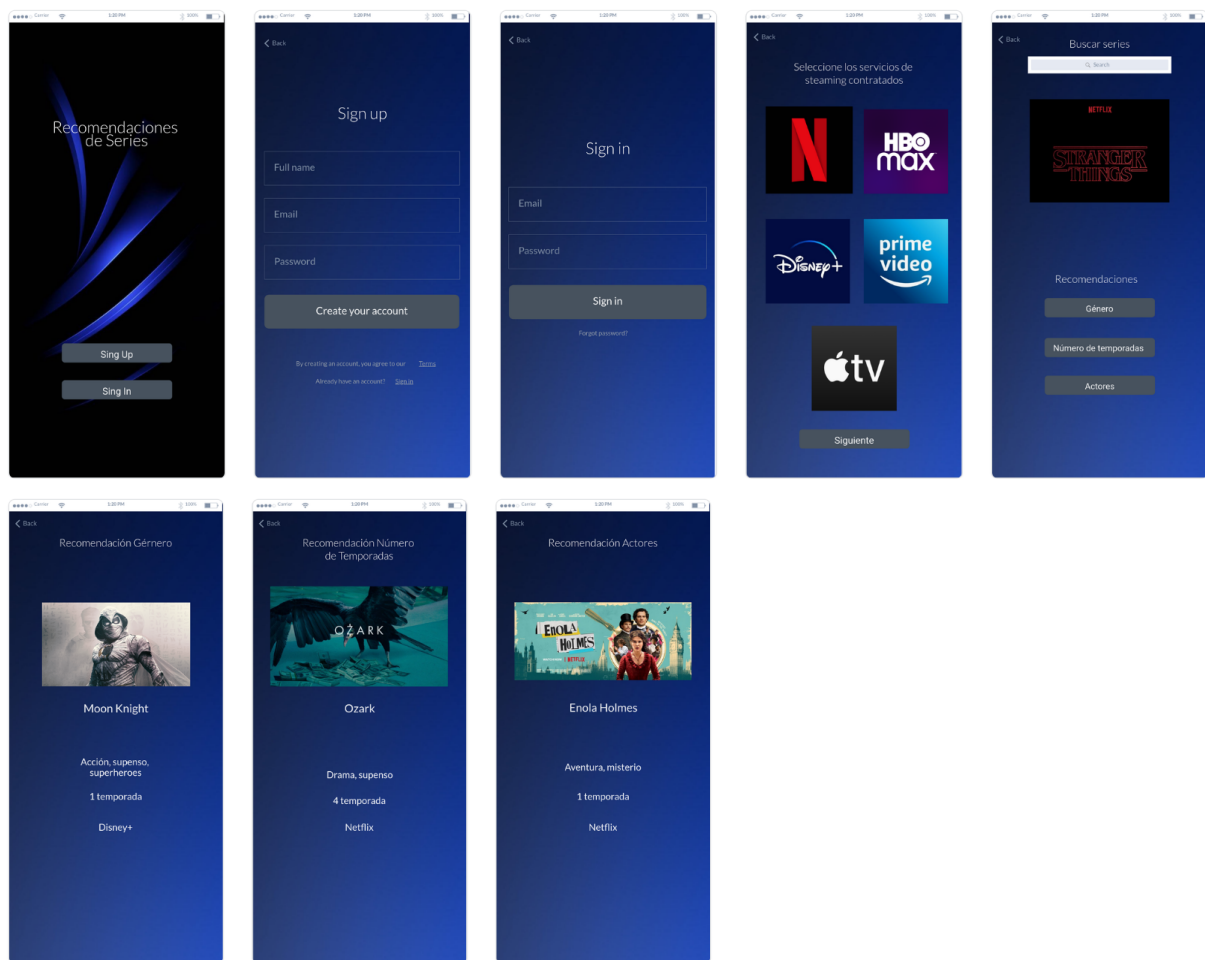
Carrier 1:20 PM 100%

Recomendaciones de Series

Sing Up

Sing in

Carrier 1:20 PM 100%

Back

Sign up

Full name

Email

Password

Create your account

By creating an account, you agree to our Terms

Already have an account? Sign in

Carrier 1:20 PM 100%

Back

Sign in

Email

Password

Sign in

Forgot password?

Carrier 1:20 PM 100%

Back

Seleccione los servicios de steaming contratados

N

HBO max

Disney+

prime video

tv

Siguiente

Carrier 1:20 PM 100%

Back

Buscar series

Search

NETFLIX

STRANGER THINGS

Recomendaciones

Género

Número de temporadas

Actores

Carrier 1:20 PM 100%

Back

Recomendación Gérnero

Moon Knight

Acción, supenso, superheroes

1 temporada

Disney+

Carrier 1:20 PM 100%

Back

Recomendación Número de Temporadas

OZARK

Ozark

Drama, supenso

4 temporada

Netflix

Carrier 1:20 PM 100%

Back

Recomendación Actores

ENOLA HOLMES

NETFLIX

Enola Holmes

Aventura, misterio

1 temporada

Netflix